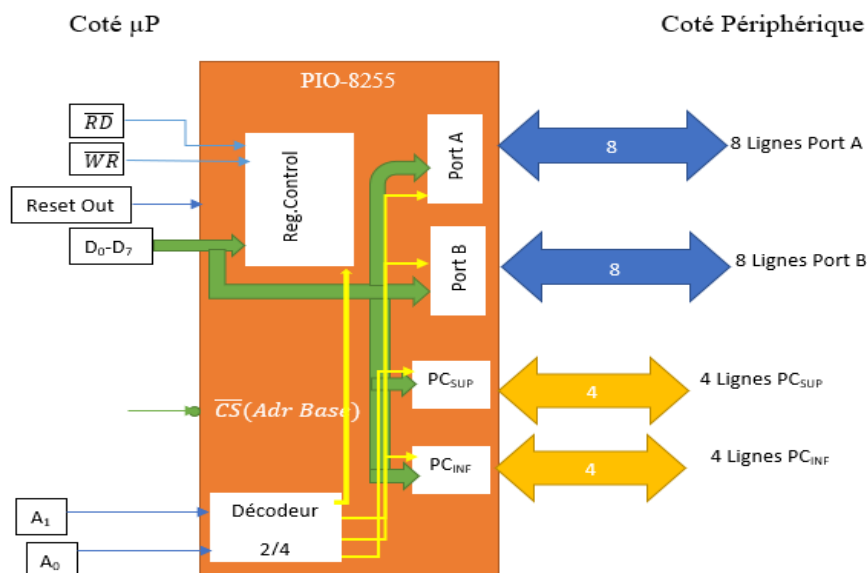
Coté µP

Coté Périphérique

PIO-8255

$\overline{RD}$

$\overline{WR}$

Reset Out

$D_0$-$D_7$

Reg.Control

Port A

Port B

$PC_{SUP}$

$PC_{INF}$

$\overline{CS}(Adr\ Base)$

Décodeur

2/4

$A_1$

$A_0$

8

8 Lignes Port A

8

8 Lignes Port B

4

4 Lignes $PC_{SUP}$

4

4 Lignes $PC_{INF}$